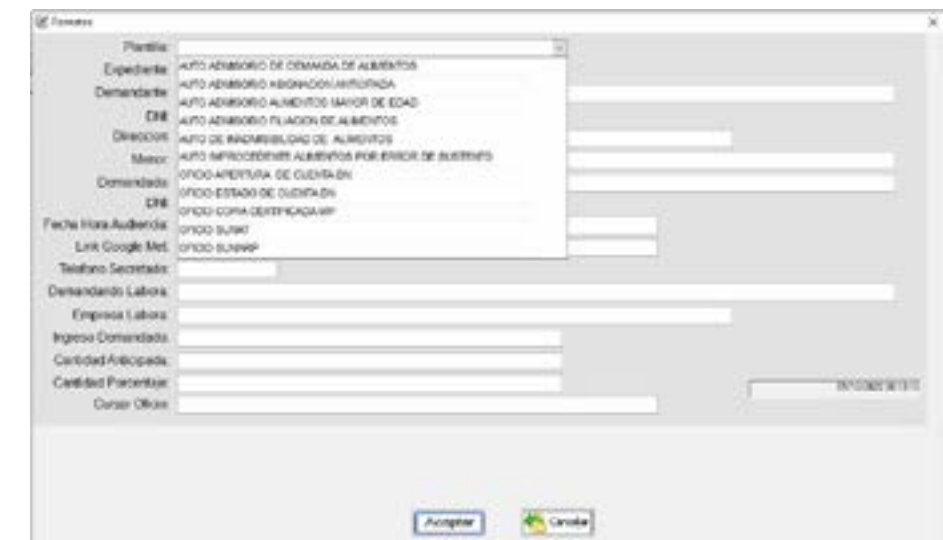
Formatos

Plantilla:
Expediente:
Demandante:
DNI:
Direccion:
Menor:
Demandado:
DNI:
Fecha Hora Audiencia:
Link Google Met:
Telefono Secretario:
Demandando Labora:
Empresa Labora:
Ingreso Demandado:
Cantidad Anticipada:
Cantidad Porcentaje:
Cursor Oficio:

AUTO ADMISORIO DE DEMANDA DE ALIMENTOS
AUTO ADMISORIO ASIGNACION ANTICIPADA
AUTO ADMISORIO ALIMENTOS MAYOR DE EDAD
AUTO ADMISORIO FILIACION DE ALIMENTOS
AUTO DE INADMISIBILIDAD DE ALIMENTOS
AUTO IMPROCEDENTE ALIMENTOS POR ERROR DE SUSTENTO
OFICIO APERTURA DE CUENTA BN
OFICIO ESTADO DE CUENTA BN
OFICIO COPIA CERTIFICADA MP
OFICIO SUNAT
OFICIO SUNARP

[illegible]

Aceptar
Cancelar